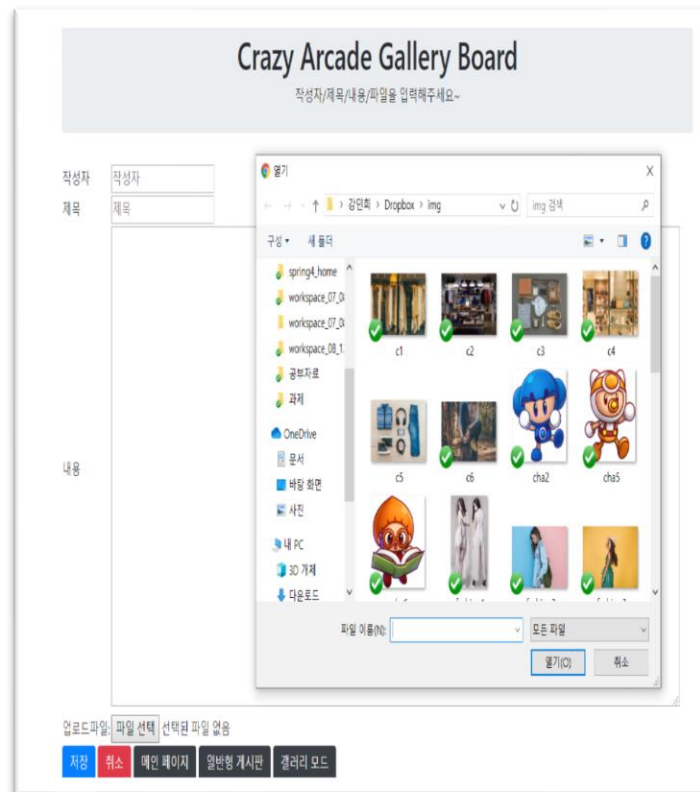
Crazy Arcade Gallery Board

작성자/제목/내용/파일을 입력해주세요~

작성자 작성자

제목 제목

내용

열기

X

← → ↑ > 강민희 > Dropbox > img

img 검색

구성 ▾ 새 폴더

spring4_home

workspace_07_0

workspace_07_0

workspace_08_1

공부자료

과제

OneDrive

문서

바탕 화면

사진

내 PC

3D 개체

다운로드

c1

c2

c3

c4

c5

c6

cha2

cha5

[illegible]

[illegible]

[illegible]

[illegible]

파일 이름(N):

모든 파일

열기(O)

취소

업로드파일: 파일 선택 선택된 파일 없음

저장 취소 메인 페이지 일반형 게시판 갤러리 모드